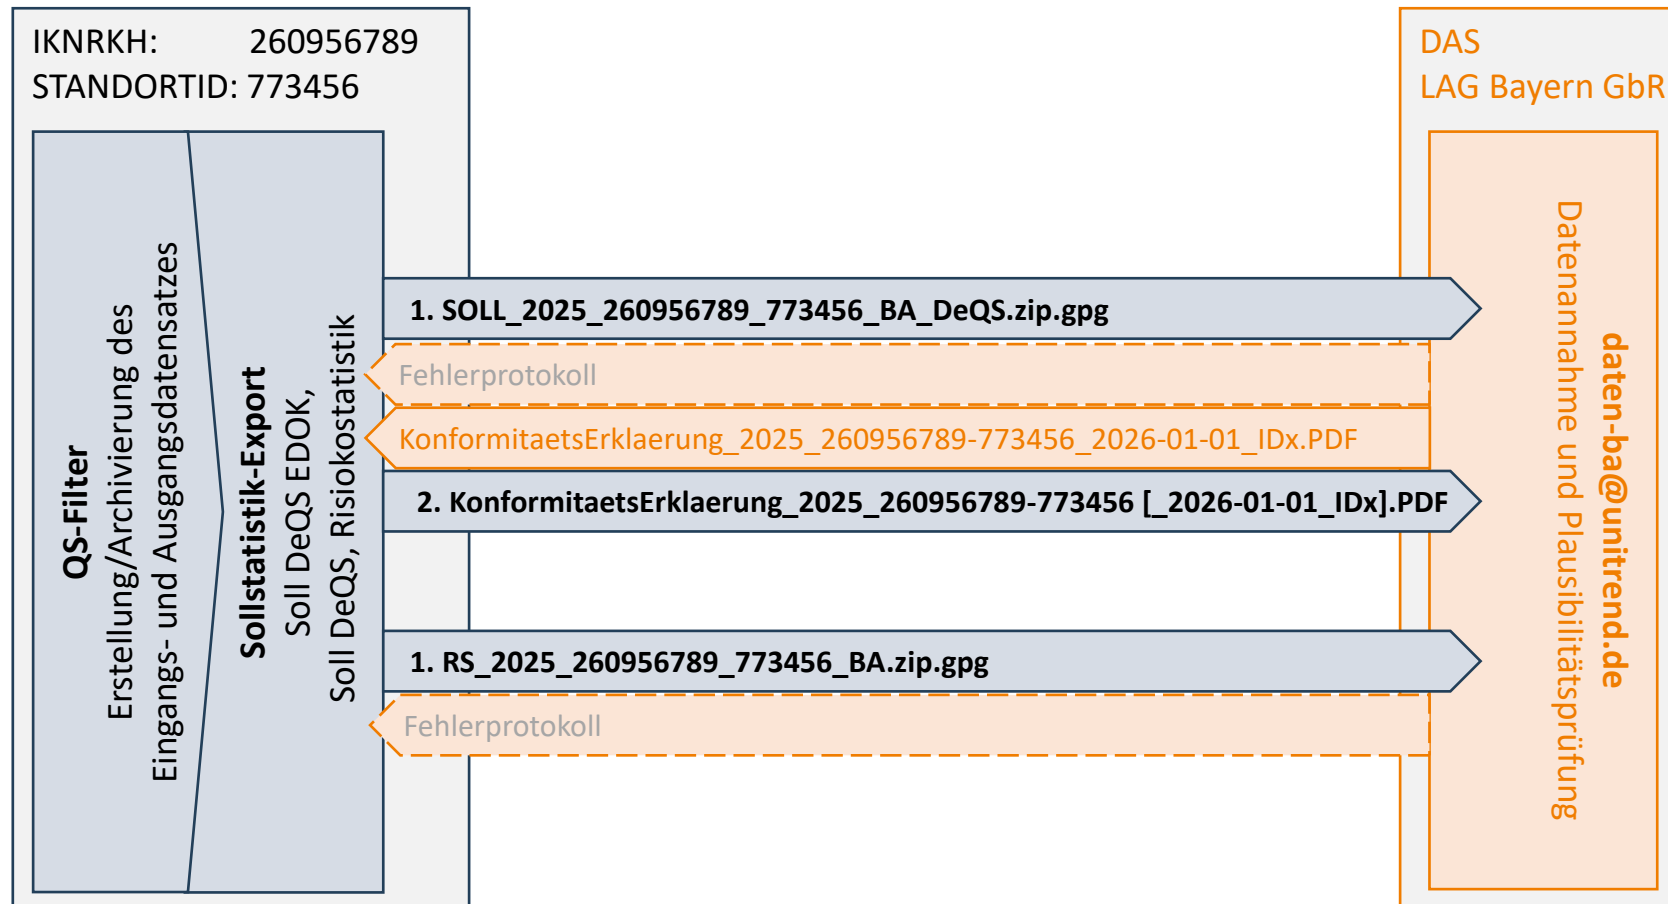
IKNRKH: 260956789
STANDORTID: 773456

QS-Filter
Erstellung/Archivierung des Eingangs- und Ausgangsdatensatzes

Sollstatistik-Export
Soll DeQS EDOK,
Soll DeQS, Risikostatistik

DAS
LAG Bayern GbR

daten-ba@unitrend.de
Datenannahme und Plausibilitätsprüfung

1. SOLL_2025_260956789_773456_BA_DeQS.zip.gpg

Fehlerprotokoll

KonformitaetsErklaerung_2025_260956789-773456_2026-01-01_IDx.PDF

2. KonformitaetsErklaerung_2025_260956789-773456 [_2026-01-01_IDx].PDF

1. RS_2025_260956789_773456_BA.zip.gpg

Fehlerprotokoll